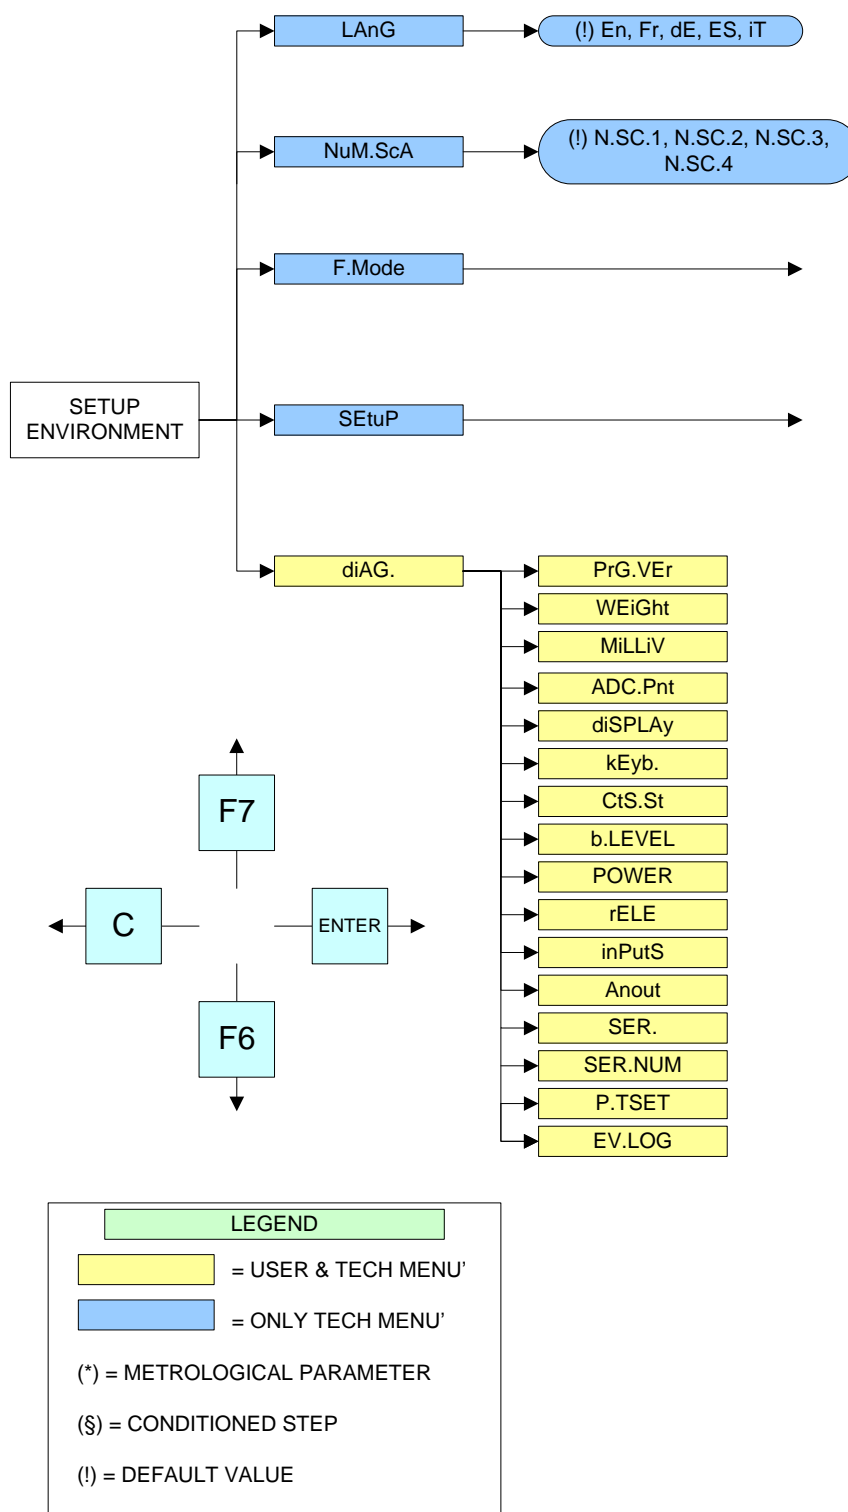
LAnG

(!) En, Fr, dE, ES, iT

NuM.ScA

(!) N.SC.1, N.SC.2, N.SC.3, N.SC.4

F.Mode

SETUP ENVIRONMENT

SEtuP

diAG.

PrG.VEr

WEiGht

MiLLiV

ADC.Pnt

diSPLAy

kEyb.

CtS.St

b.LEVEL

POWER

rELE

inPutS

Anout

SER.

SER.NUM

P.TSET

EV.LOG

F7

C

ENTER

F6

LEGEND

= USER & TECH MENU'

= ONLY TECH MENU'

(*) = METROLOGICAL PARAMETER

(§) = CONDITIONED STEP

(!) = DEFAULT VALUE